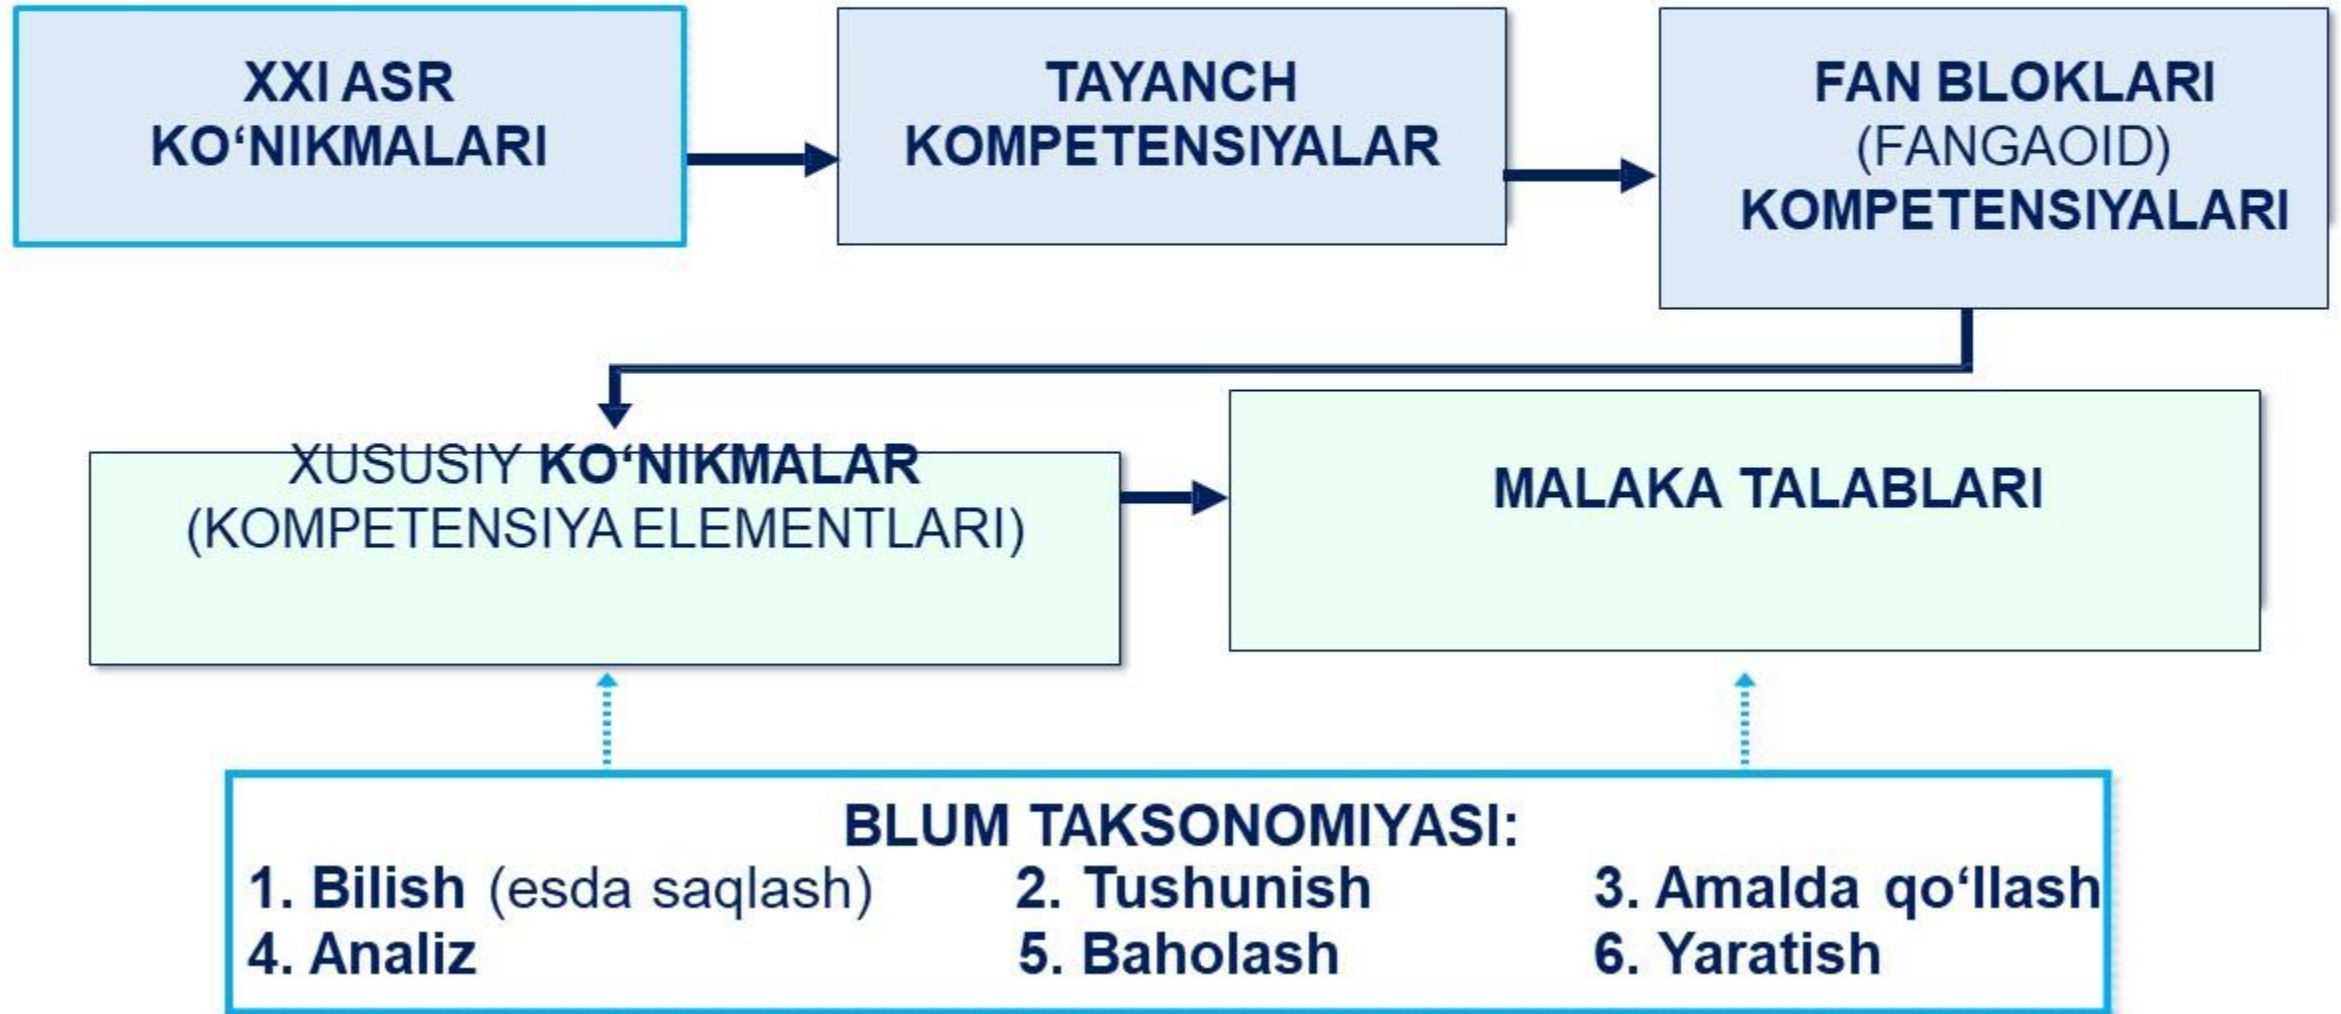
XXI ASR KO‘NIKMALARI

TAYANCH KOMPETENSIYALAR

FAN BLOKLARI (FANGAOID) KOMPETENSIYALARI

XUSUSIY KO‘NIKMALAR (KOMPETENSIYA ELEMENTLARI)

MALAKA TALABLARI

BLUM TAKSONOMIYASI:
1. Bilish (esda saqlash)
2. Tushunish
3. Amalda qo‘llash
4. Analiz
5. Baholash
6. Yaratish